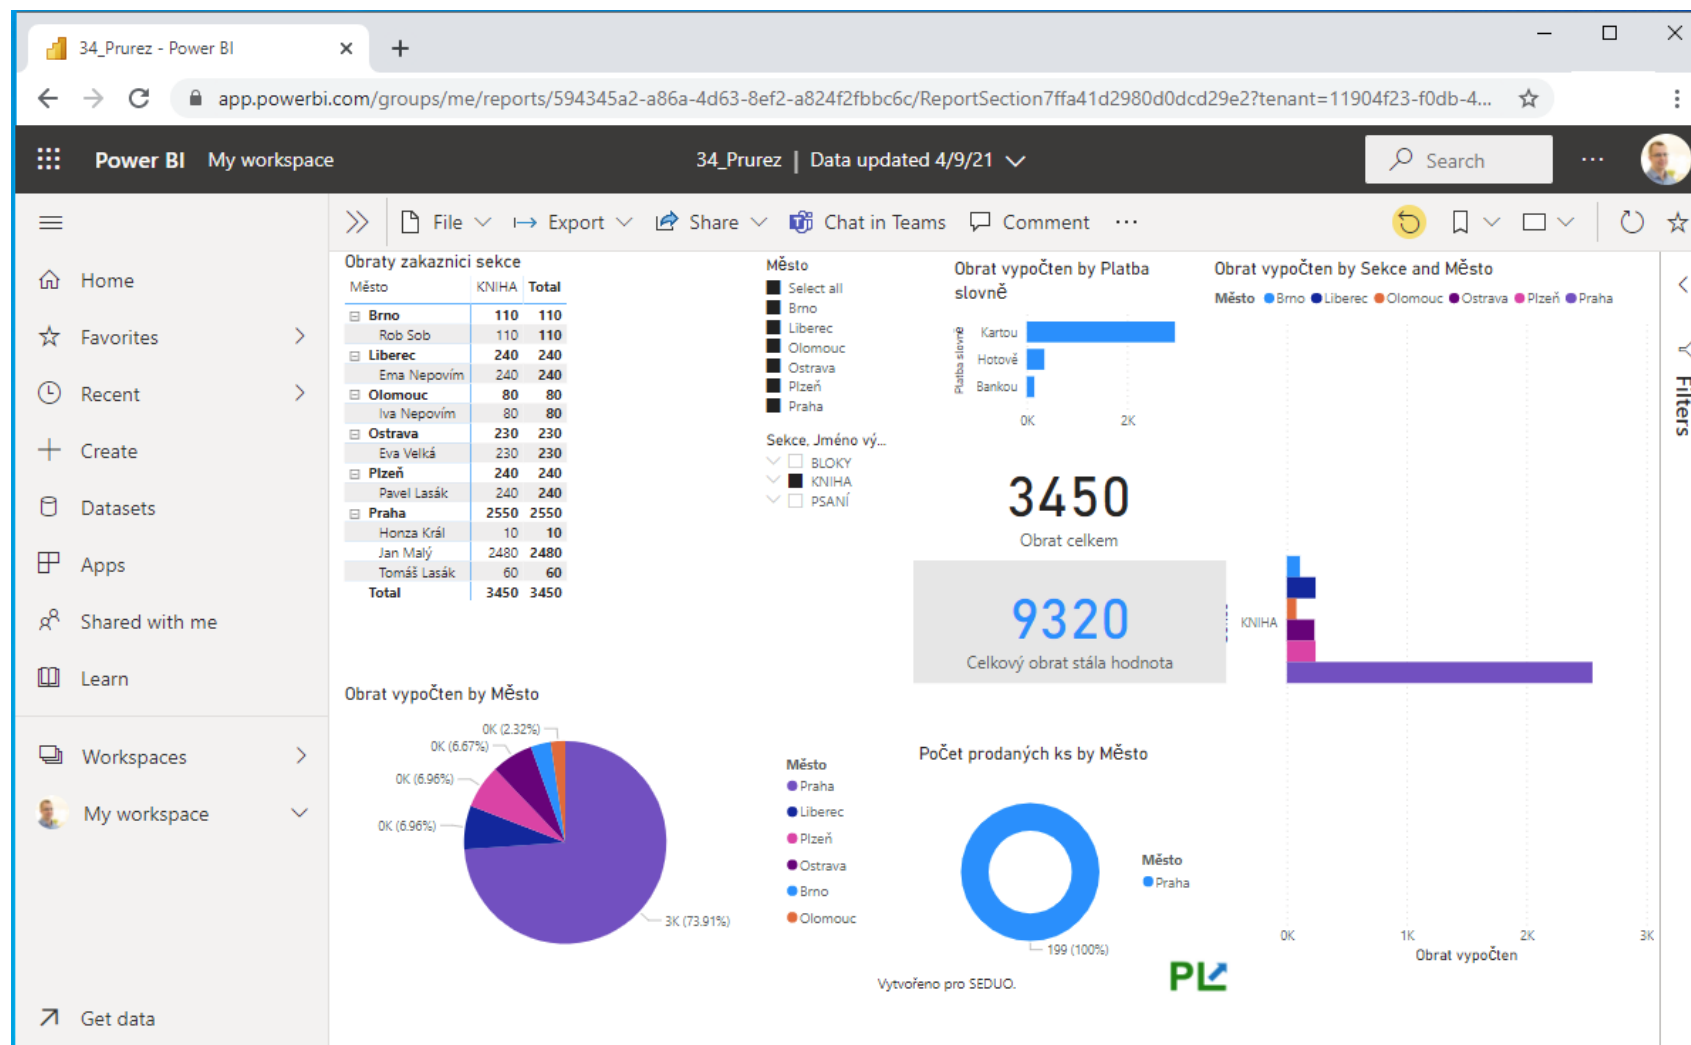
34_Prurez - Power BI

app.powerbi.com/groups/me/reports/594345a2-a86a-4d63-8ef2-a824f2fbbc6c/ReportSection7ffa41d2980d0dcd29e2?tenant=11904f23-f0db-4...

Power BI My workspace 34_Prurez | Data updated 4/9/21 Search

File Export Share Chat in Teams Comment ...

Home
Favorites
Recent
Create
Datasets
Apps
Shared with me
Learn
Workspaces
My workspace
Get data

Obraty zakaznici sekce

| Město | KNIHA | Total |
|---|---|---|
| Brno | 110 | 110 |
| Rob Sob | 110 | 110 |
| Liberec | 240 | 240 |
| Ema Nepovím | 240 | 240 |
| Olomouc | 80 | 80 |
| Iva Nepovím | 80 | 80 |
| Ostrava | 230 | 230 |
| Eva Velká | 230 | 230 |
| Plzeň | 240 | 240 |
| Pavel Lasák | 240 | 240 |
| Praha | 2550 | 2550 |
| Honza Král | 10 | 10 |
| Jan Malý | 2480 | 2480 |
| Tomáš Lasák | 60 | 60 |
| Total | 3450 | 3450 |

Město
Select all
Brno
Liberec
Olomouc
Ostrava
Plzeň
Praha

Sekce, Jméno vý...
BLOKY
KNIHA
PSANÍ

Obrat vypočten by Platba slovně
Platba slovně
Kartou
Hotově
Bankou
0K
2K

Obrat vypočten by Sekce and Město
Město Brno Liberec Olomouc Ostrava Plzeň Praha
KNIHA
0K 1K 2K 3K
Obrat vypočten

3450
Obrat celkem

9320
Celkový obrat stála hodnota

Obrat vypočten by Město
0K (2.32%)
0K (6.67%)
0K (6.96%)
0K (6.96%)
3K (73.91%)
Město
Praha
Liberec
Plzeň
Ostrava
Brno
Olomouc

Počet prodaných ks by Město
Město
Praha
199 (100%)

Vytvořeno pro SEDUO.

Filters